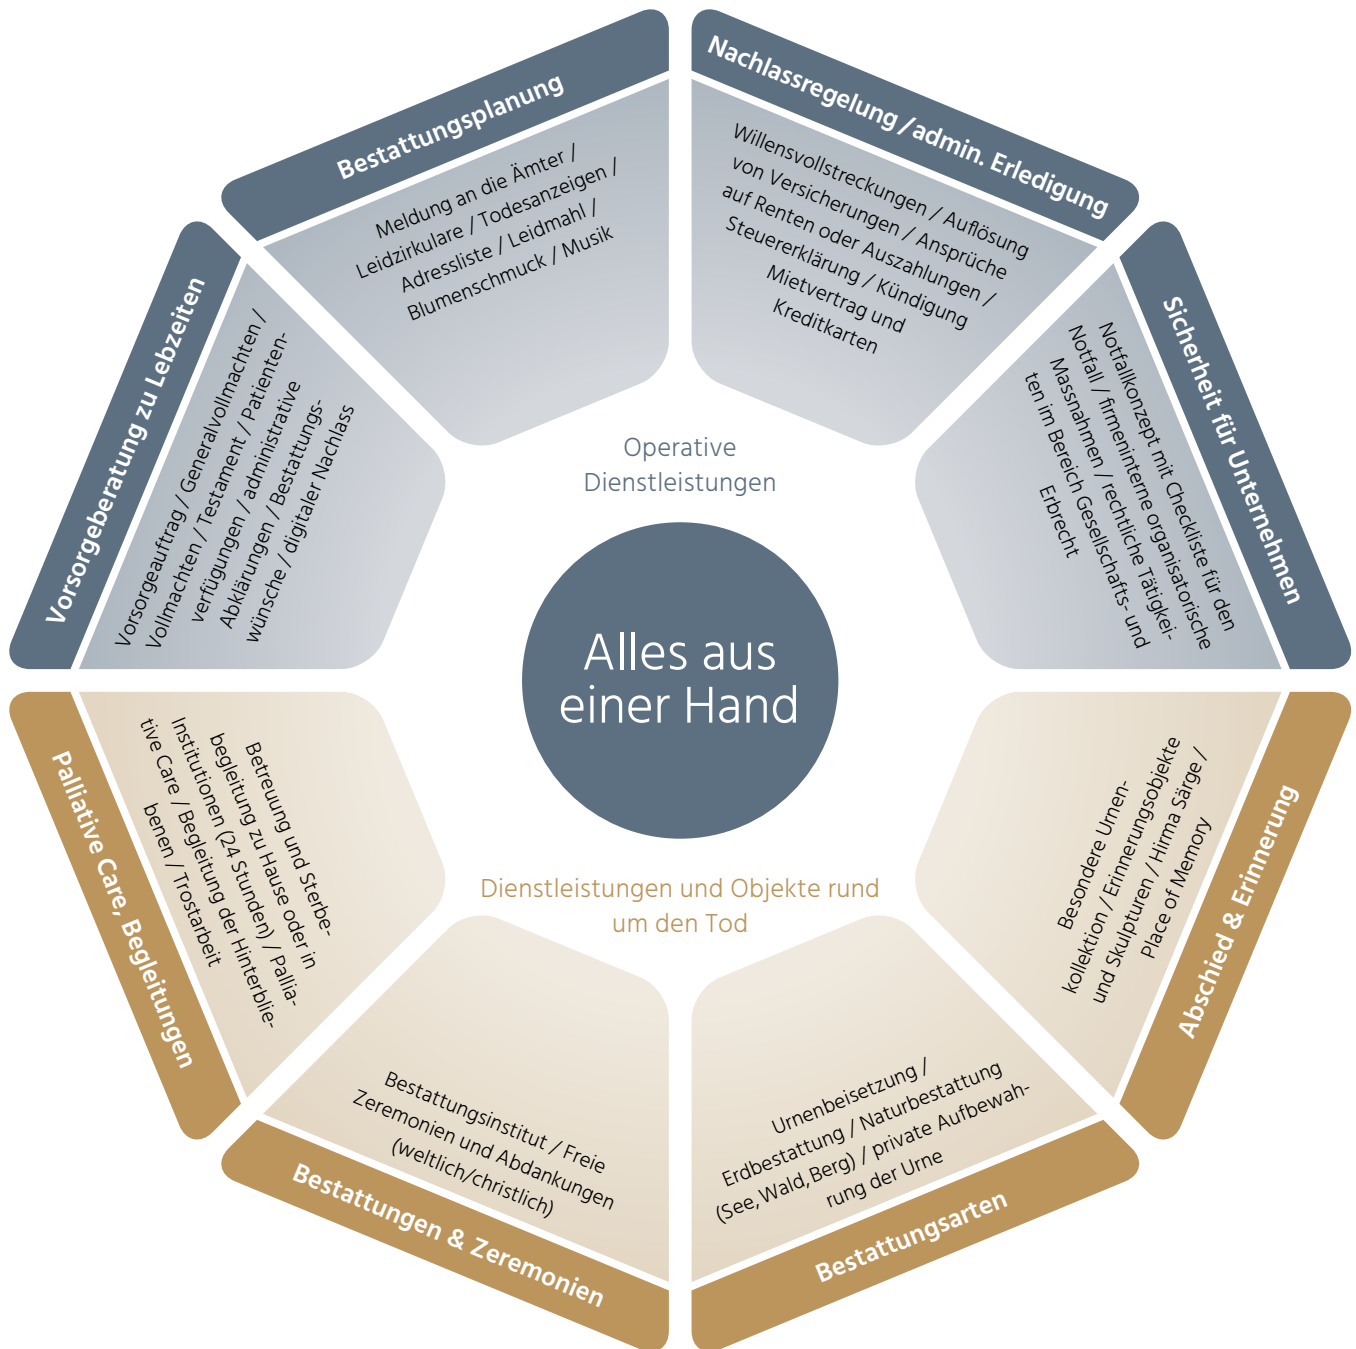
Bestattungsplanung

Meldung an die Ämter / Leidzirkulare / Todesanzeigen / Adressliste / Leidmahl / Blumenschmuck / Musik

Nachlassregelung / admin. Erledigung

Willensvollstreckungen / Auflösung von Versicherungen / Ansprüche auf Renten oder Auszahlungen / Steuererklärung / Kündigung Mietvertrag und Kreditkarten

Sicherheit für Unternehmen

Notfallkonzept mit Checkliste für den Notfall / firmeninterne organisatorische Massnahmen / rechtliche Tätigkeiten im Bereich Gesellschafts- und Erbrecht

Abschied & Erinnerung

Besondere Urnenkollektion / Erinnerungsobjekte und Skulpturen / Hirma Särge / Place of Memory

Bestattungsarten

Urnenbeisetzung / Erdbestattung / Naturbestattung (See, Wald, Berg) / private Aufbewahrung der Urne

Bestattungen & Zeremonien

Bestattungsinstitut / Freie Zeremonien und Abdankungen (weltlich/christlich)

Palliative Care, Begleitungen

Betreuung und Sterbebegleitung zu Hause oder in Institutionen (24 Stunden) / Palliative Care / Begleitung der Hinterbliebenen / Trostarbeit

Vorsorgeberatung zu Lebzeiten

Vorsorgeauftrag / Generalvollmachten / Vollmachten / Testament / Patientenverfügungen / administrative Abklärungen / Bestattungswünsche / digitaler Nachlass

Operative Dienstleistungen

Alles aus einer Hand

Dienstleistungen und Objekte rund um den Tod